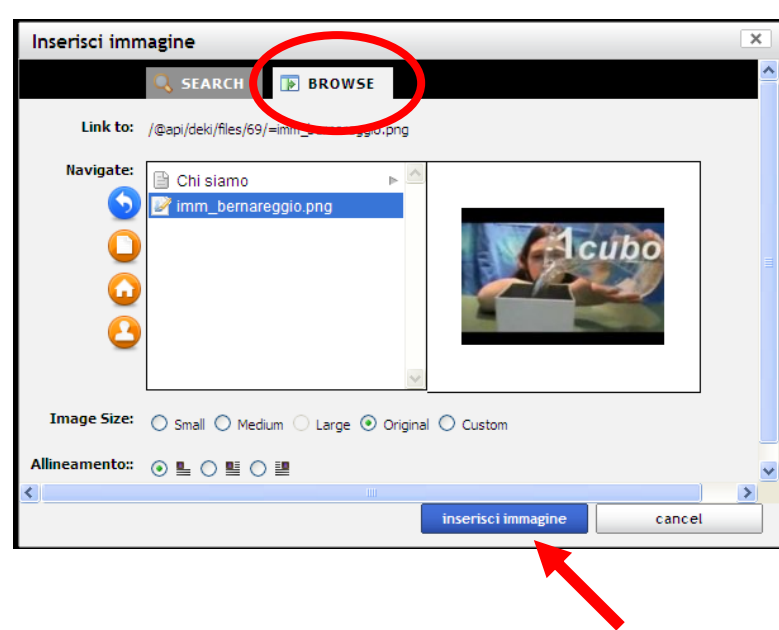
Inserisci immagine

SEARCH

BROWSE

Link to: /@api/deki/files/69/=imm_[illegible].png

Navigate:

Chi siamo

imm_bernareggio.png

cubo

Image Size: Small Medium Large Original Custom

Allineamento::

inserisci immagine

cancel